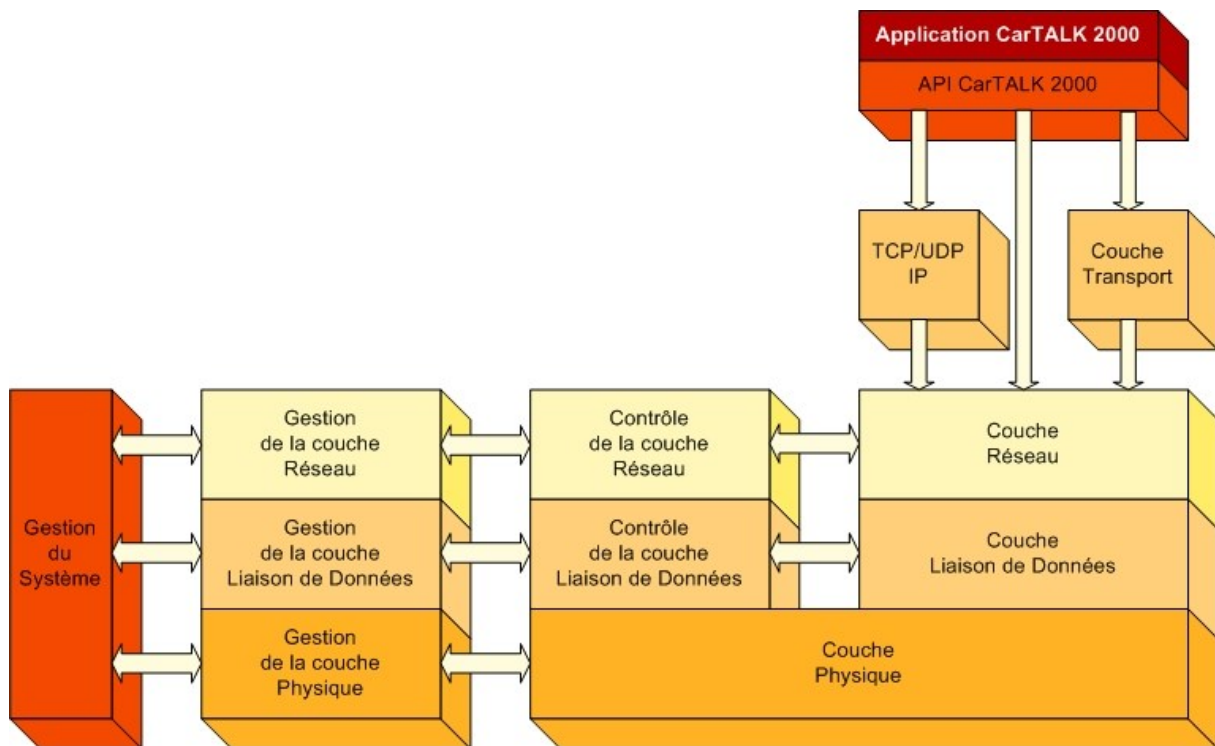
Application CarTALK 2000

API CarTALK 2000

TCP/UDP
IP

Couche
Transport

Gestion
du
Système

Gestion
de la couche
Réseau

Contrôle
de la couche
Réseau

Couche
Réseau

Gestion
de la couche
Liaison de Données

Contrôle
de la couche
Liaison de Données

Couche
Liaison de Données

Gestion
de la couche
Physique

Couche
Physique